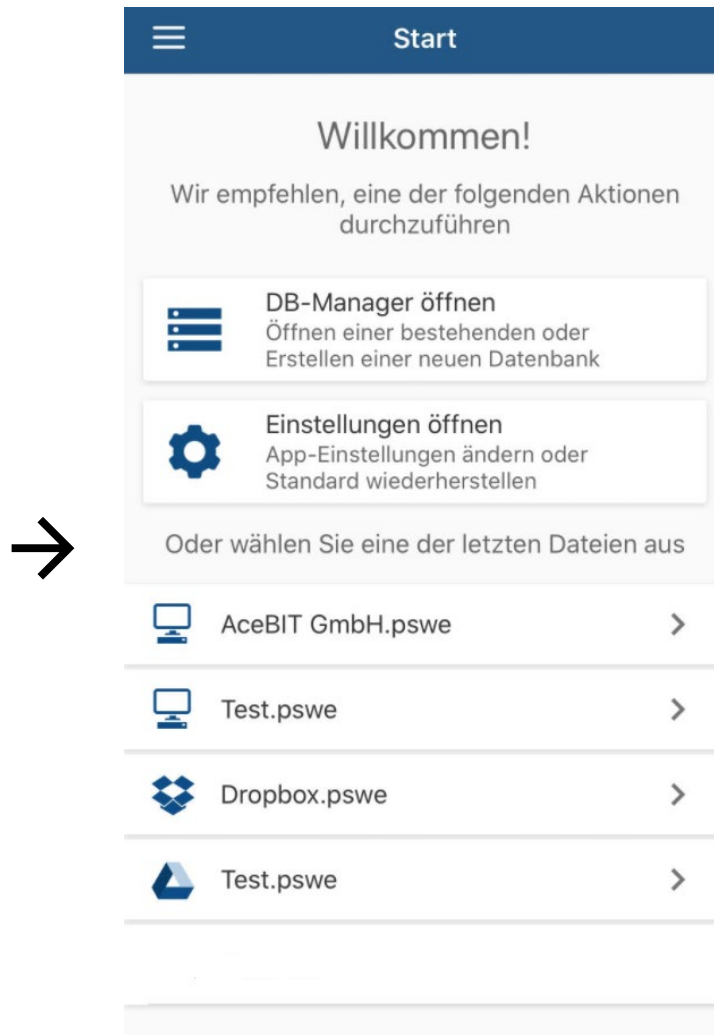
Start

Willkommen!

Wir empfehlen, eine der folgenden Aktionen durchzuführen

DB-Manager öffnen
Öffnen einer bestehenden oder Erstellen einer neuen Datenbank

Einstellungen öffnen
App-Einstellungen ändern oder Standard wiederherstellen

Oder wählen Sie eine der letzten Dateien aus

AceBIT GmbH.pswe

Test.pswe

Dropbox.pswe

Test.pswe